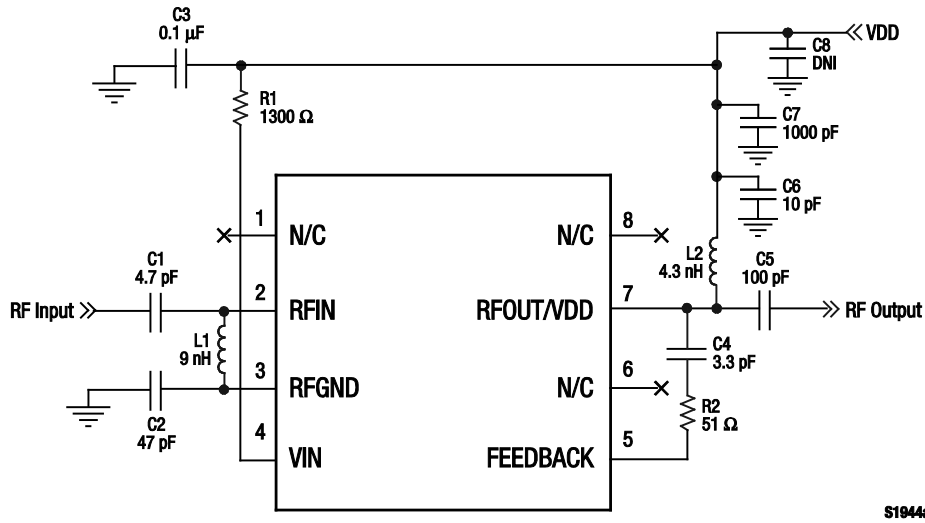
C3
0.1 µF

R1
1300 Ω

C8
DNI

VDD

C7
1000 pF

C6
10 pF

1
N/C

8
N/C

L2
4.3 nH

C5
100 pF

C1
4.7 pF

RF Input

2
RFIN

RFOUT/VDD
7

RF Output

L1
9 nH

C4
3.3 pF

3
RFGND

N/C
6

C2
47 pF

R2
51 Ω

4
VIN

FEEDBACK
5

S1944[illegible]